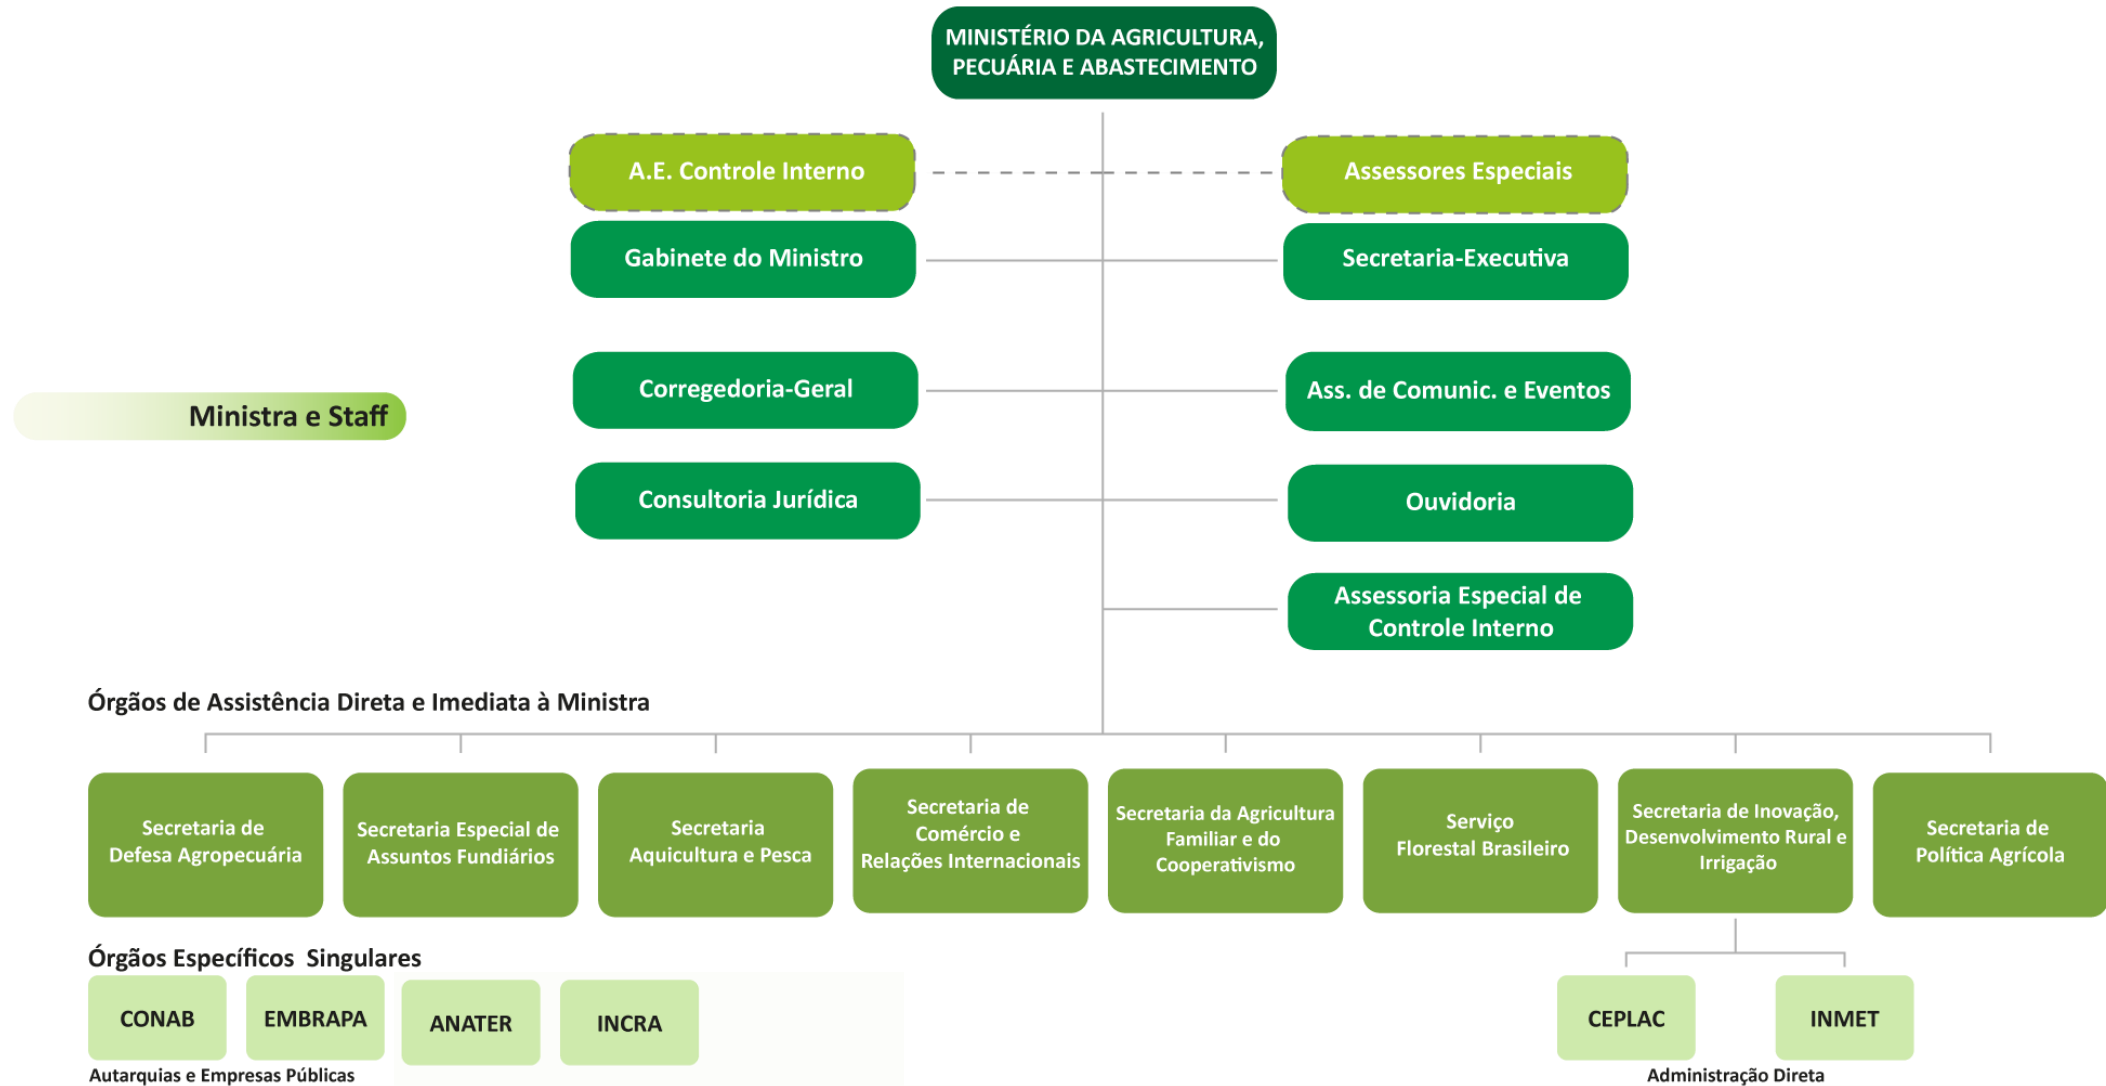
MINISTÉRIO DA AGRICULTURA, PECUÁRIA E ABASTECIMENTO

A.E. Controle Interno

Assessores Especiais

Gabinete do Ministro

Secretaria-Executiva

Ministra e Staff

Corregedoria-Geral

Ass. de Comunic. e Eventos

Consultoria Jurídica

Ouvidoria

Assessoria Especial de Controle Interno

Órgãos de Assistência Direta e Imediata à Ministra

Secretaria de Defesa Agropecuária

Secretaria Especial de Assuntos Fundiários

Secretaria Aquicultura e Pesca

Secretaria de Comércio e Relações Internacionais

Secretaria da Agricultura Familiar e do Cooperativismo

Serviço Florestal Brasileiro

Secretaria de Inovação, Desenvolvimento Rural e Irrigação

Secretaria de Política Agrícola

Órgãos Específicos Singulares

CONAB

EMBRAPA

ANATER

INCRA

Autarquias e Empresas Públicas

CEPLAC

INMET

Administração Direta